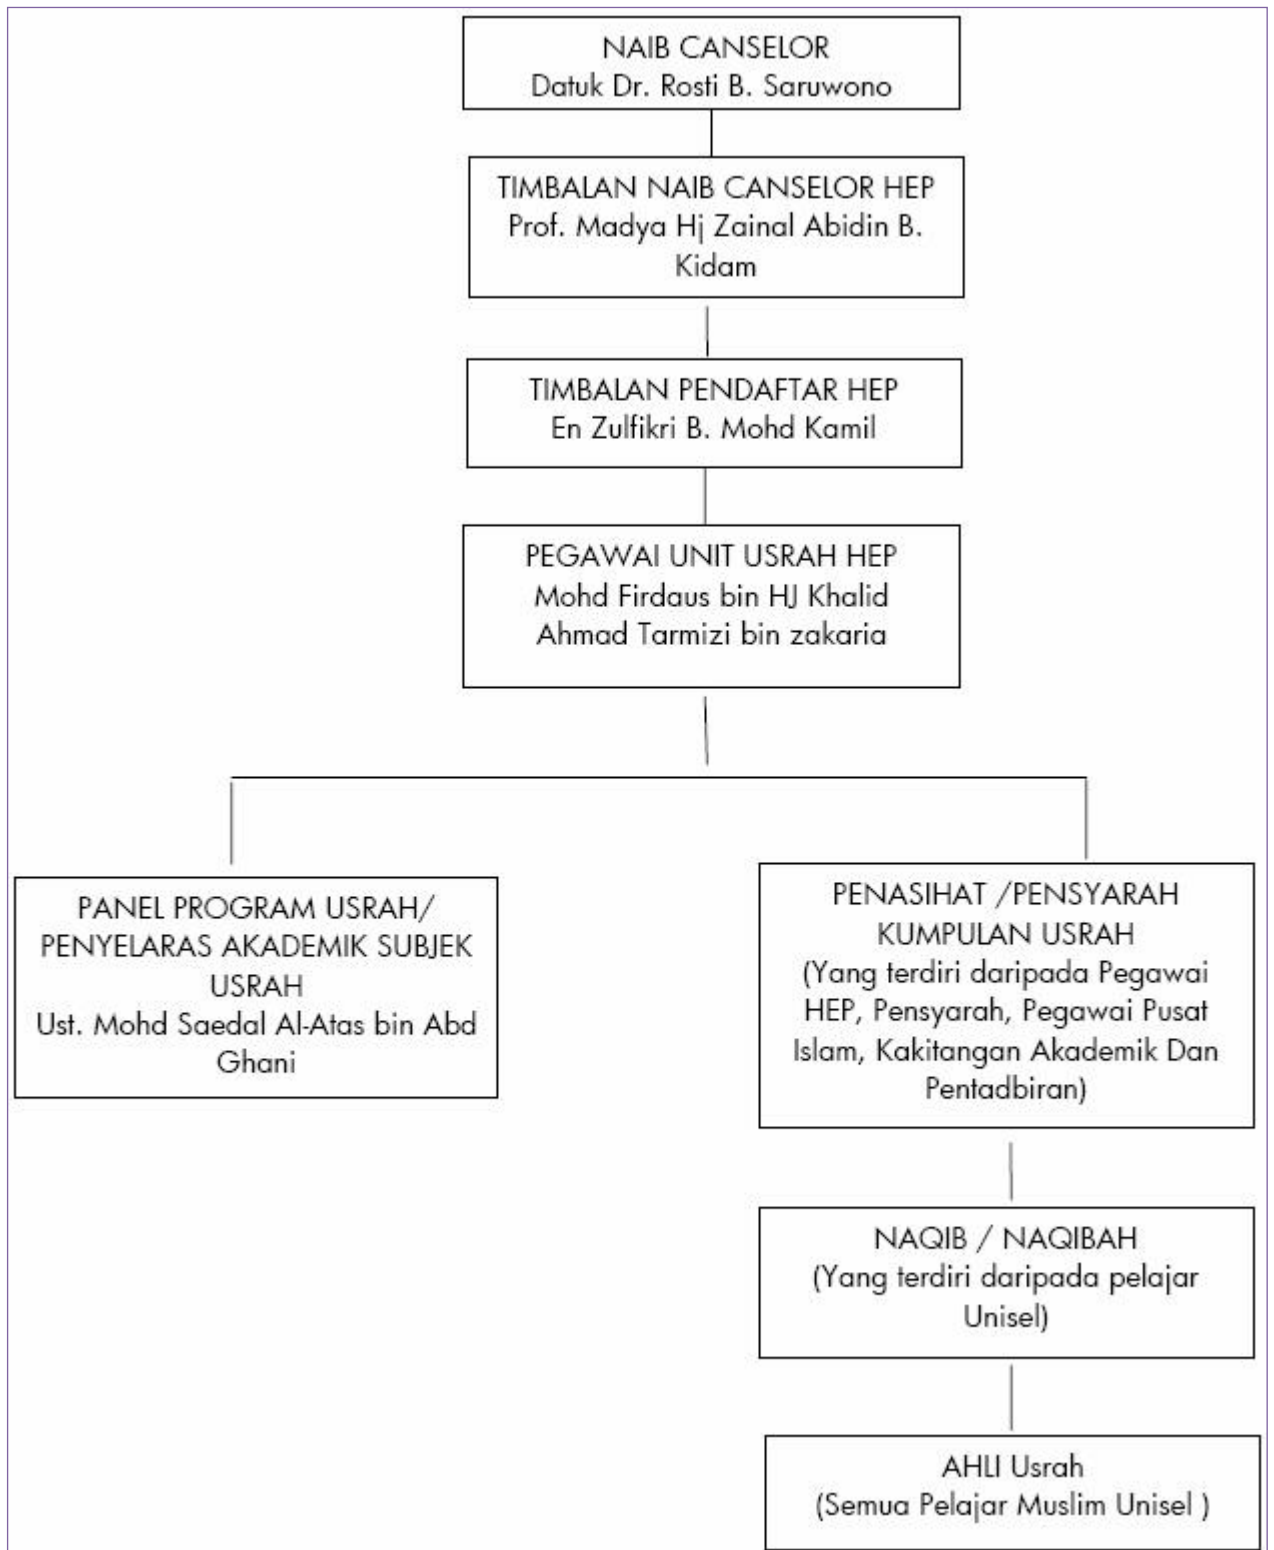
NAIB CANSELOR
Datuk Dr. Rosti B. Saruwono

TIMBALAN NAIB CANSELOR HEP
Prof. Madya Hj Zainal Abidin B. Kidam

TIMBALAN PENDAFTAR HEP
En Zulfikri B. Mohd Kamil

PEGAWAI UNIT USRAH HEP
Mohd Firdaus bin HJ Khalid
Ahmad Tarmizi bin zakaria

PANEL PROGRAM USRAH/ PENYELARAS AKADEMIK SUBJEK USRAH
Ust. Mohd Saedal Al-Atas bin Abd Ghani

PENASIHAT /PENSYARAH KUMPULAN USRAH
(Yang terdiri daripada Pegawai HEP, Pensyarah, Pegawai Pusat Islam, Kakitangan Akademik Dan Pentadbiran)

NAQIB / NAQIBAH
(Yang terdiri daripada pelajar Unisel)

AHLI Usrah
(Semua Pelajar Muslim Unisel )